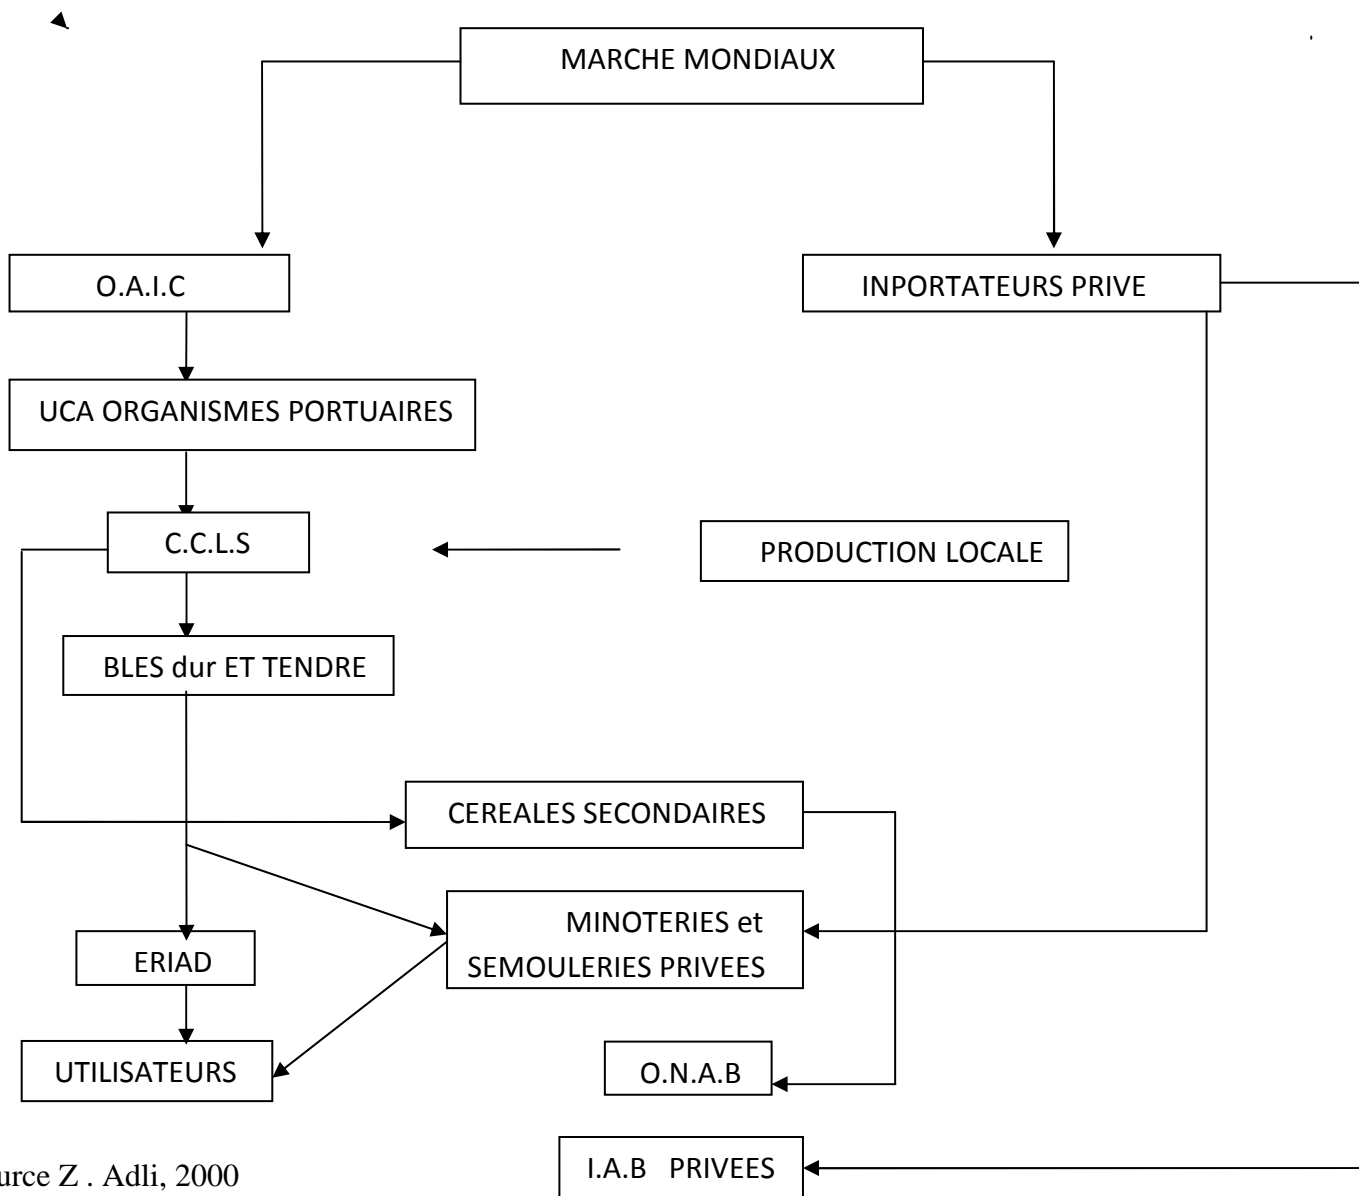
MARCHE MONDIAUX

O.A.I.C

INPORTATEURS PRIVE

UCA ORGANISMES PORTUAIRES

C.C.L.S

PRODUCTION LOCALE

BLES dur ET TENDRE

CEREALES SECONDAIRES

MINOTERIES et SEMOULERIES PRIVEES

ERIAD

UTILISATEURS

O.N.A.B

I.A.B PRIVEES

urce Z . Adli, 2000